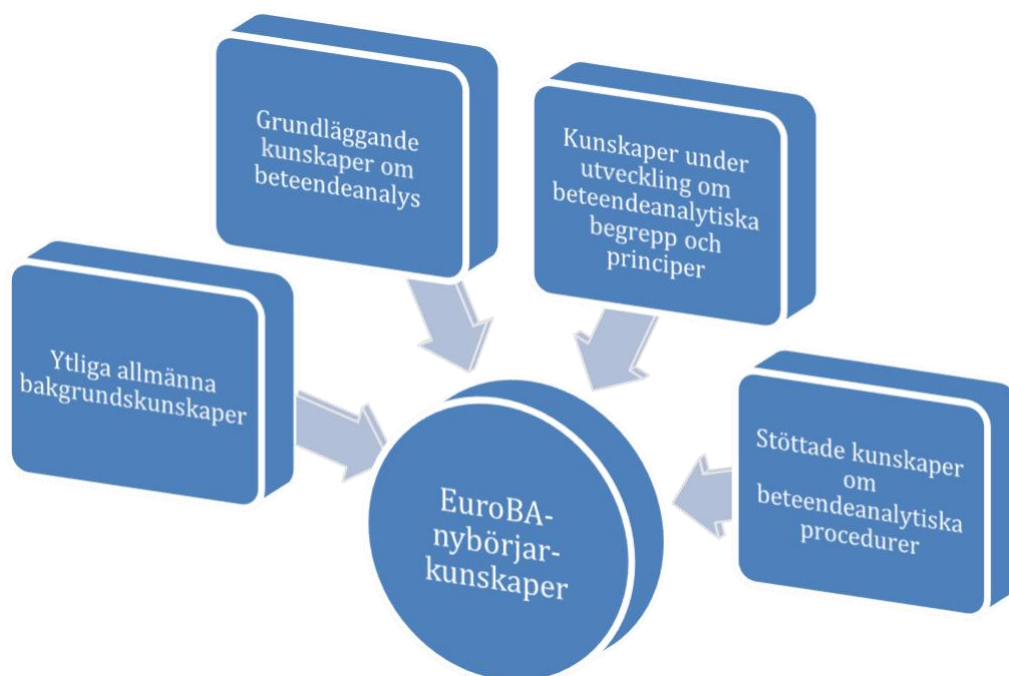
Grundläggande kunskaper om beteendeanalys

Kunskaper under utveckling om beteendeanalytiska begrepp och principer

Ytliga allmänna bakgrundskunskaper

Stöttade kunskaper om beteendeanalytiska procedurer

EuroBA-nybörjar-kunskaper